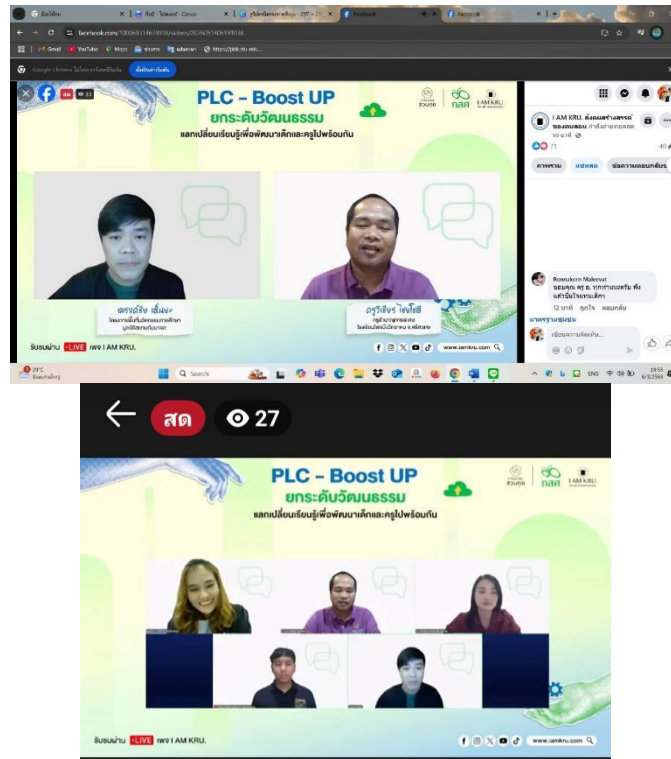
PLC – Boost UP
ยกระดับวัฒนธรรม
แลกเปลี่ยนเรียนรู้เพื่อพัฒนาเด็กและครูไปพร้อมกัน

กสศ

I AM KRU.

รับชมผ่าน LIVE เพจ I AM KRU.

www.iamkru.com

I AM KRU.

71

Ronnakorn Makesut

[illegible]

12 นาที ถูกใจ ตอบกลับ

สด 27

PLC – Boost UP
ยกระดับวัฒนธรรม
แลกเปลี่ยนเรียนรู้เพื่อพัฒนาเด็กและครูไปพร้อมกัน

กสศ

I AM KRU.

รับชมผ่าน LIVE เพจ I AM KRU.

www.iamkru.com